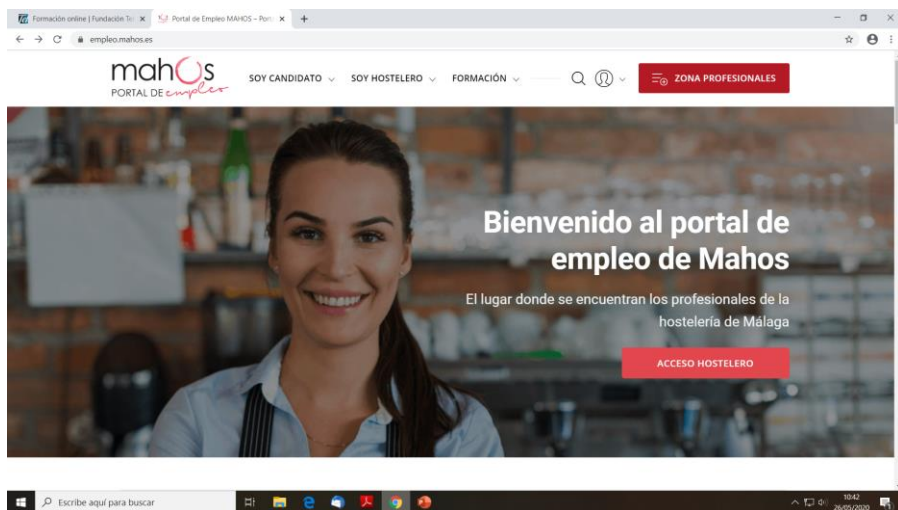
Formación online | Fundación Tri ×
Portal de Empleo MAHOS – Port ×
+

empleo.mahos.es

mahos
PORTAL DE empleo

SOY CANDIDATO
SOY HOSTELERO
FORMACIÓN

ZONA PROFESIONALES

Bienvenido al portal de empleo de Mahos

El lugar donde se encuentran los profesionales de la hostelería de Málaga

ACCESO HOSTELERO

Escribe aquí para buscar

10:42
26/05/2020